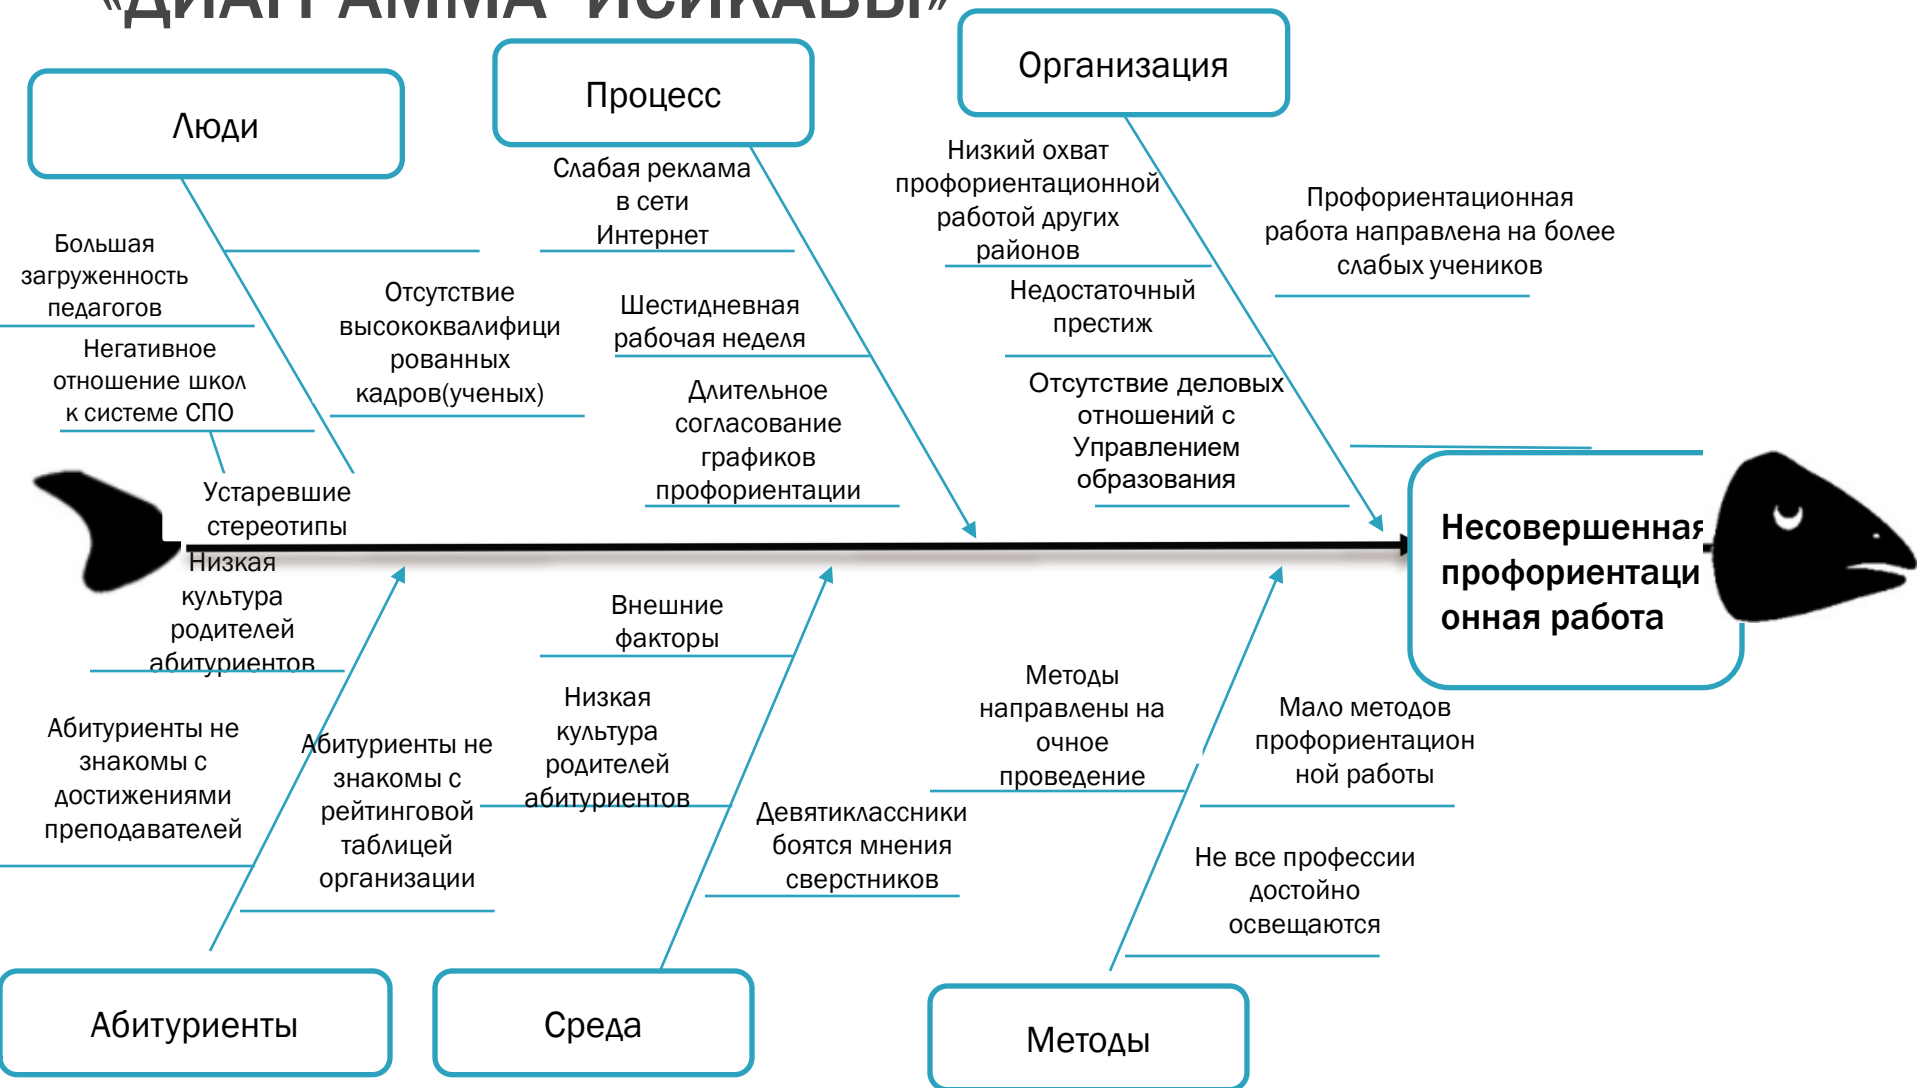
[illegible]

Люди

Процесс

Организация

Большая загруженность педагогов

Негативное отношение школ к системе СПО

Устаревшие стереотипы

Отсутствие высококвалифицированных кадров(ученых)

Слабая реклама в сети Интернет

Шестидневная рабочая неделя

Длительное согласование графиков профориентации

Низкий охват профориентационной работой других районов

Недостаточный престиж

Отсутствие деловых отношений с Управлением образования

Профориентационная работа направлена на более слабых учеников

Несовершенная профориентационная работа

Низкая культура родителей абитуриентов

Абитуриенты не знакомы с достижениями преподавателей

Абитуриенты не знакомы с рейтинговой таблицей организации

Внешние факторы

Низкая культура родителей абитуриентов

Девятиклассники боятся мнения сверстников

Методы направлены на очное проведение

Мало методов профориентационной работы

Не все профессии достойно освещаются

Абитуриенты

Среда

Методы